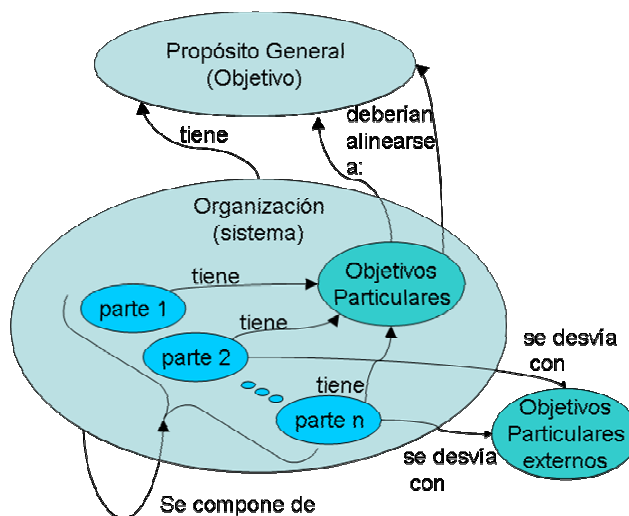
Propósito General
(Objetivo)

tiene

deberían
alinearse
a:

Organización
(sistema)

tiene

Objetivos
Particulares

parte 1

tiene

parte 2

se desvía
con

tiene

parte n

Objetivos
Particulares
externos

se desvia
con

Se compone de